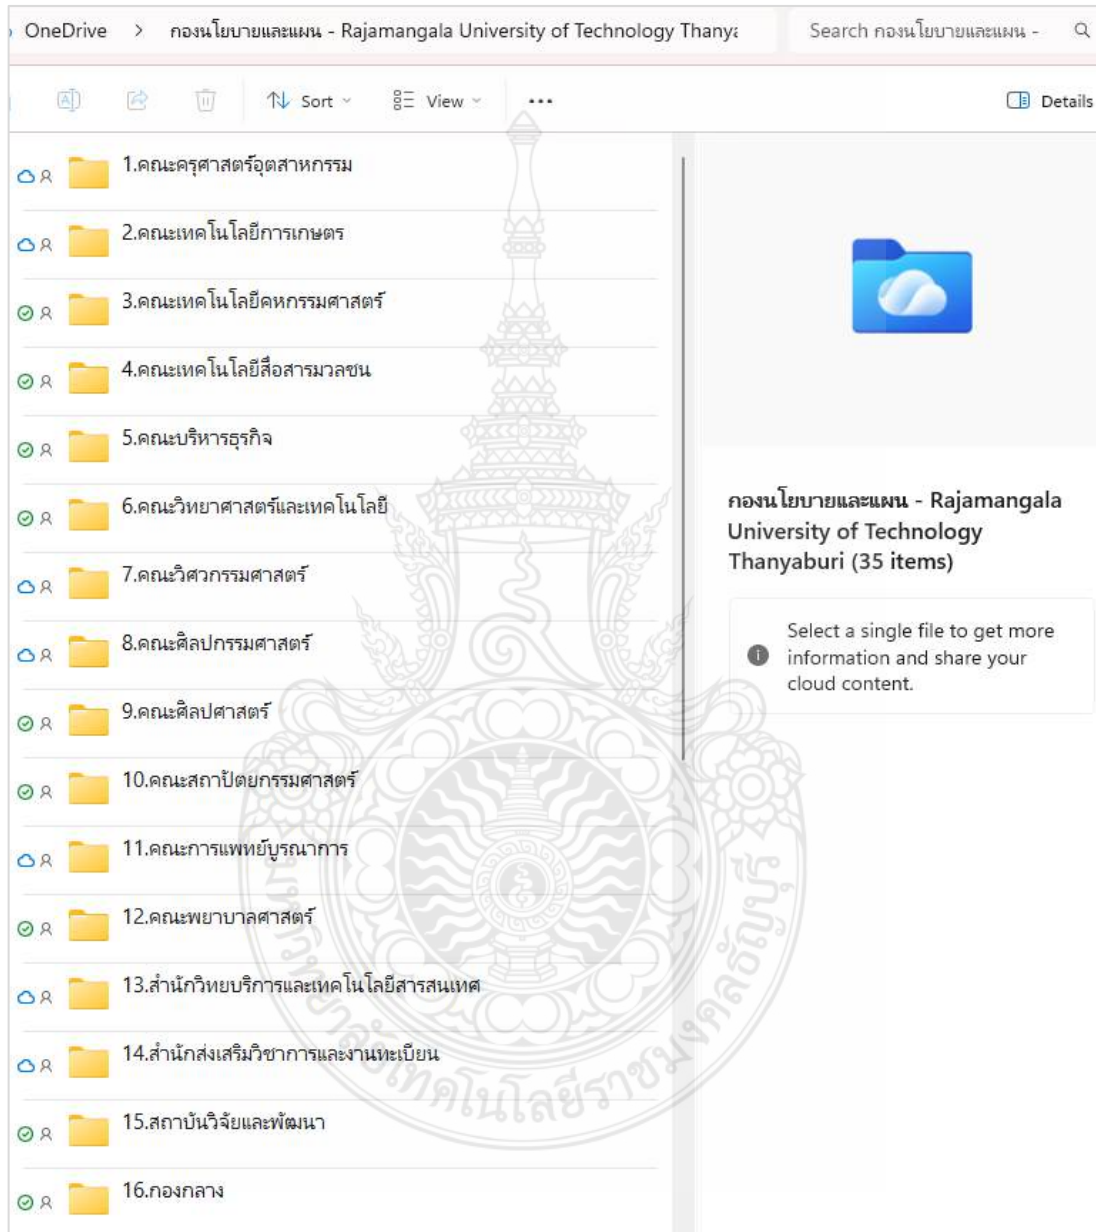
OneDrive > กองนโยบายและแผน - Rajamangala University of Technology Thanya

Search กองนโยบายและแผน -

Sort View ... Details

1.คณะครุศาสตร์อุตสาหกรรม

2.คณะเทคโนโลยีการเกษตร

3.คณะเทคโนโลยีคหกรรมศาสตร์

4.คณะเทคโนโลยีสื่อสารมวลชน

5.คณะบริหารธุรกิจ

6.คณะวิทยาศาสตร์และเทคโนโลยี

7.คณะวิศวกรรมศาสตร์

8.คณะศิลปกรรมศาสตร์

9.คณะศิลปศาสตร์

10.คณะสถาปัตยกรรมศาสตร์

11.คณะการแพทย์บูรณาการ

12.คณะพยาบาลศาสตร์

13.สำนักวิทยบริการและเทคโนโลยีสารสนเทศ

14.สำนักส่งเสริมวิชาการและงานทะเบียน

15.สถาบันวิจัยและพัฒนา

16.กองกลาง

กองนโยบายและแผน - Rajamangala University of Technology Thanyaburi (35 items)

Select a single file to get more information and share your cloud content.

มหาวิทยาลัยเทคโนโลยีราชมงคลธัญบุรี